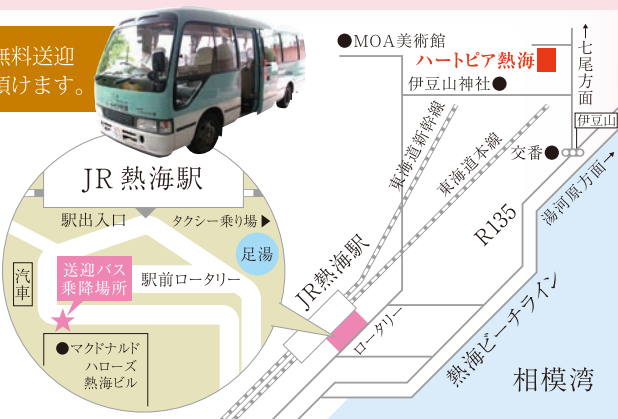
無料送迎
頂けます。

JR熱海駅

駅出入口

タクシー乗り場▶

足湯

汽車

送迎バス
乗降場所

駅前ロータリー

●マクドナルド
ハローズ
熱海ビル

●MOA美術館

ハートピア熱海

↑七尾方面

伊豆山神社●

伊豆山

東海道新幹線

東海道本線

交番●

湯河原方面→

R135

JR熱海駅

ロータリー

熱海ビーチライン

相模湾